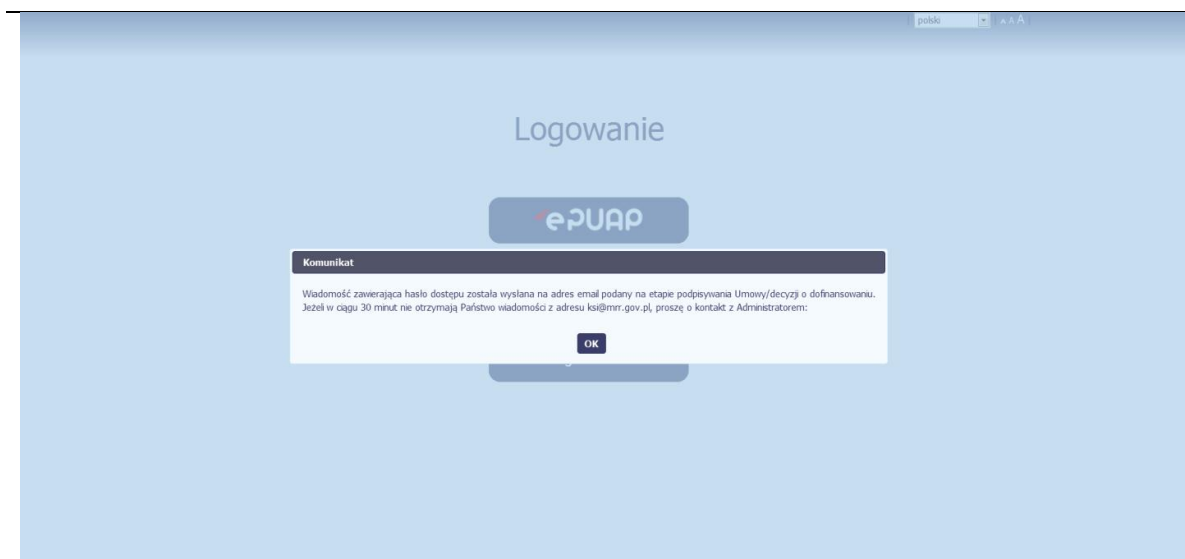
polski A A A

Logowanie

ePUAP

Komunikat

Wiadomość zawierająca hasło dostępu została wysłana na adres email podany na etapie podpisywania Umowy/decyzji o dofinansowaniu. Jeżeli w ciągu 30 minut nie otrzymają Państwo wiadomości z adresu ksi@mrr.gov.pl, proszę o kontakt z Administratorem:

OK